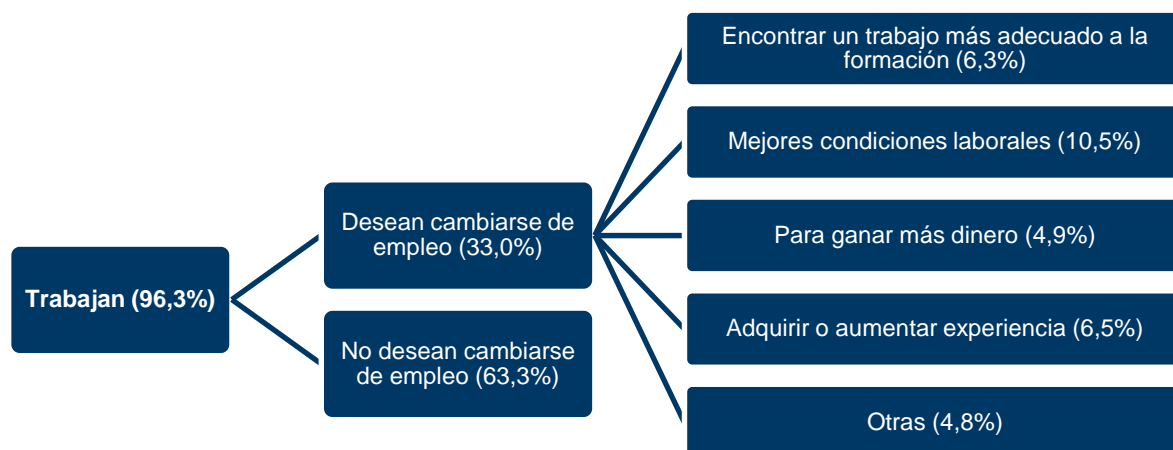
Trabajan (96,3%)

Desean cambiarse de empleo (33,0%)

No desean cambiarse de empleo (63,3%)

Encontrar un trabajo más adecuado a la formación (6,3%)

Mejores condiciones laborales (10,5%)

Para ganar más dinero (4,9%)

Adquirir o aumentar experiencia (6,5%)

Otras (4,8%)